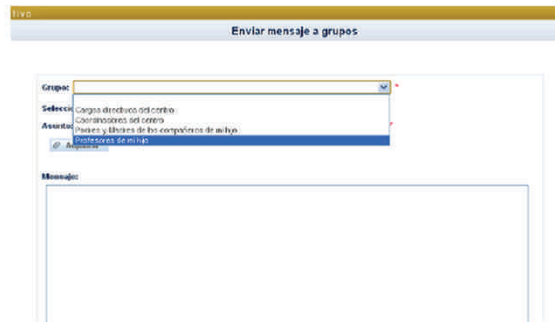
tivo

Enviar mensaje a grupos

Grupo: *

Selecci

Asunto *

Adjuntar

Cargos directivos del centro
Coordinadores del centro
Padres y Madres de los compañeros de mi hijo
Profesores de mi hijo

Mensaje: